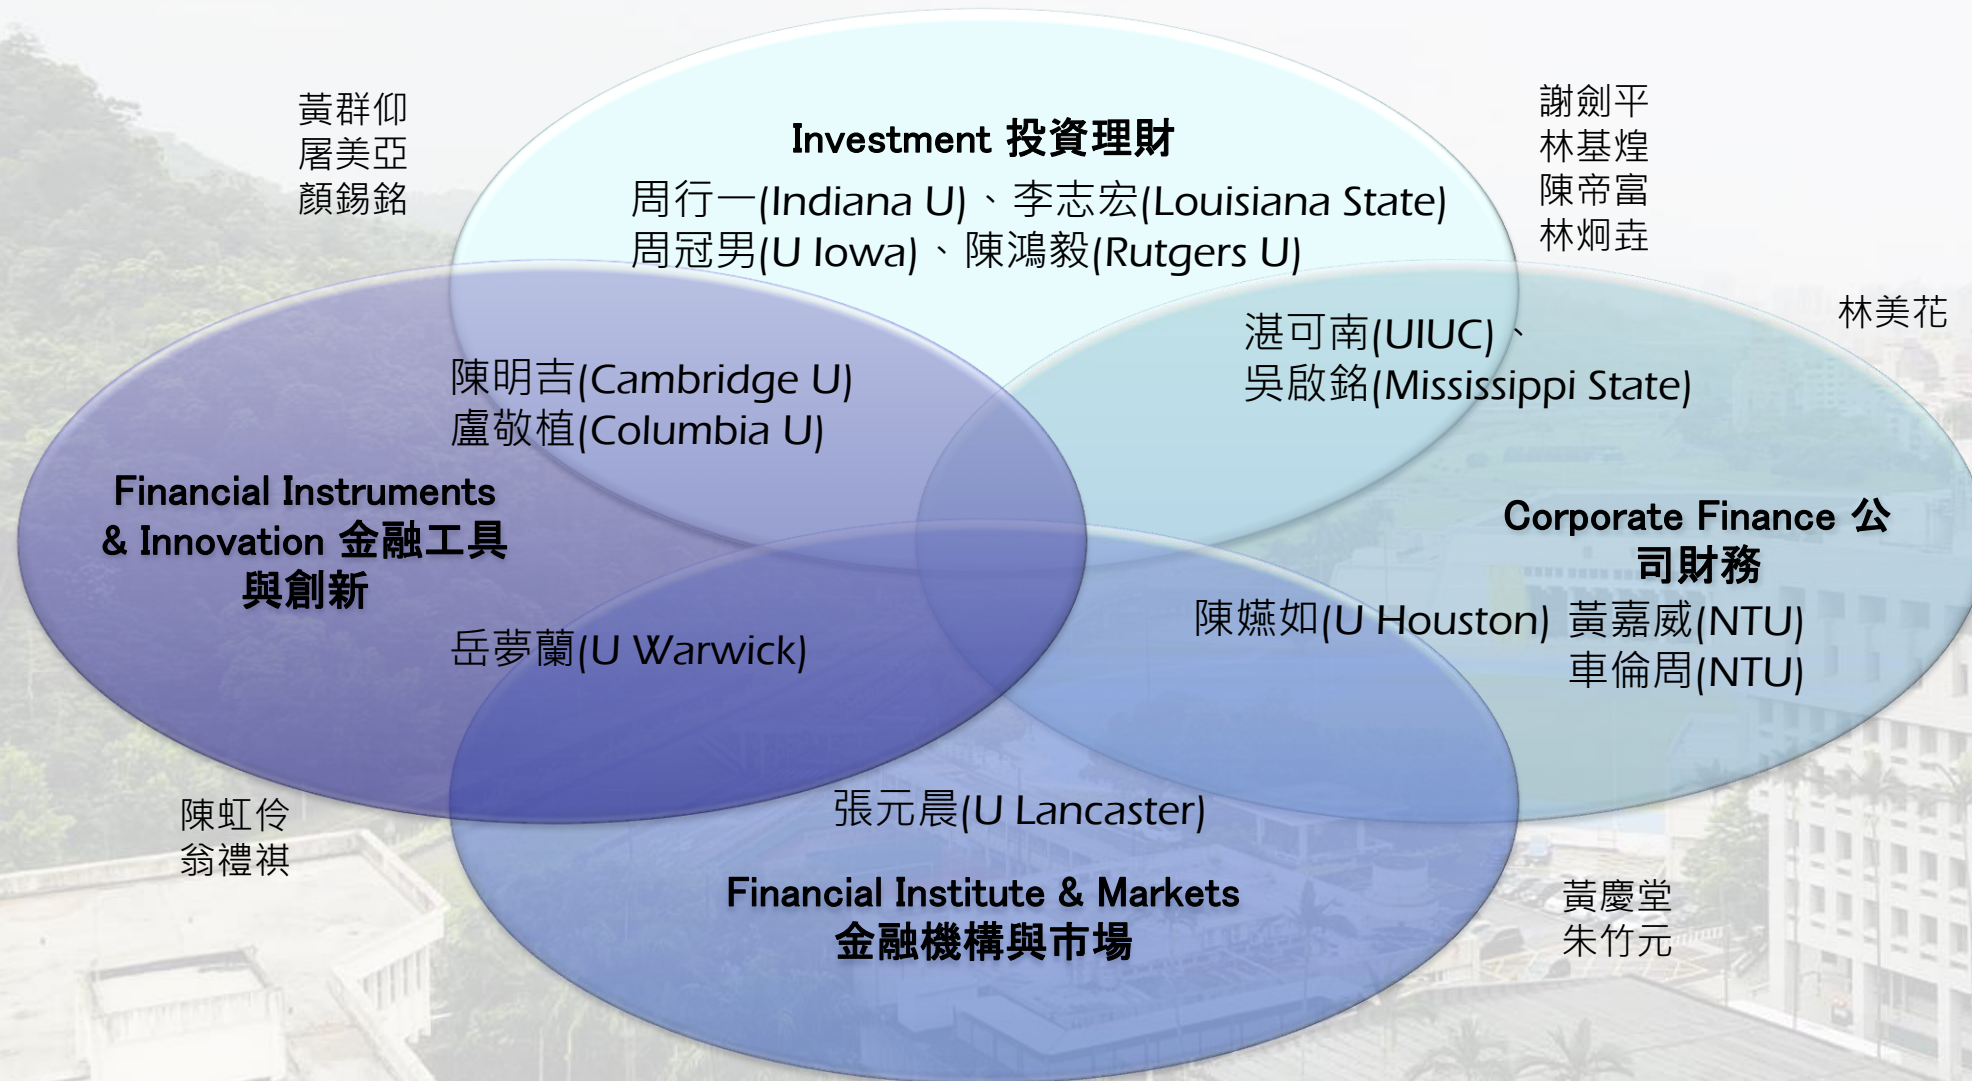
黃群仰
屠美亞
顏錫銘

Investment 投資理財

周行一(Indiana U)、李志宏(Louisiana State)
周冠男(U Iowa)、陳鴻毅(Rutgers U)

謝劍平
林基煌
陳帝富
林炯垚

林美花

湛可南(UIUC)、
吳啟銘(Mississippi State)

陳明吉(Cambridge U)
盧敬植(Columbia U)

Financial Instruments & Innovation 金融工具與創新

Corporate Finance 公司財務

陳嬿如(U Houston)

黃嘉威(NTU)
車倫周(NTU)

岳夢蘭(U Warwick)

陳虹伶
翁禮祺

張元晨(U Lancaster)

Financial Institute & Markets
金融機構與市場

黃慶堂
朱竹元